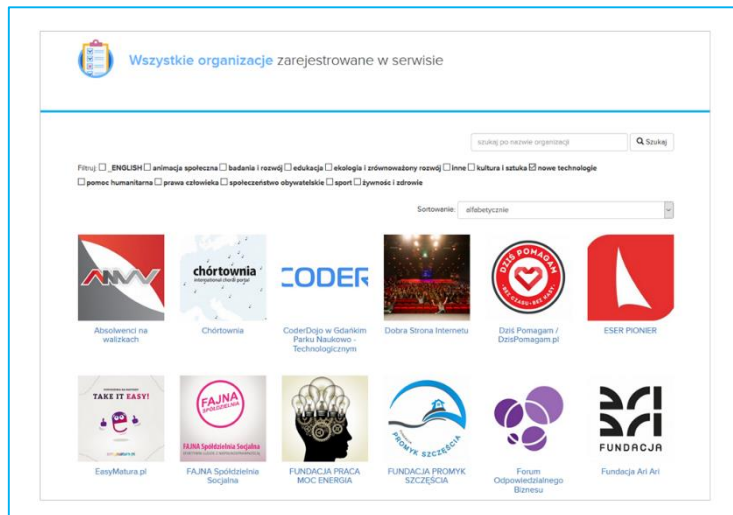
Wszystkie organizacje zarejestrowane w serwisie

szukaj po nazwie organizacji

Szukaj

Filtruj: _ENGLISH animacja społeczna badania i rozwój edukacja ekologia i zrównoważony rozwój inne kultura i sztuka nowe technologie pomoc humanitarna prawa człowieka społeczeństwo obywatelskie sport żywność i zdrowie

Sortowanie: alfabetycznie

chórtownia
international choral portal

CODER

DZIŚ POMAGAM
BEZ CZASU · BEZ KASY

Absolwenci na walizkach

Chórtownia

CoderDojo w Gdańskim Parku Naukowo - Technologicznym

Dobra Strona Internetu

Dziś Pomagam / DzisPomagam.pl

ESER PIONIER

TAKE IT EASY!

FAJNA SPÓŁDZIELNIA

FAJNA Spółdzielnia Socjalna

PROMYK SZCZĘŚCIA

FUNDACJA

EasyMatura.pl

FAJNA Spółdzielnia Socjalna

FUNDACJA PRACA MOC ENERGIA

FUNDACJA PROMYK SZCZĘŚCIA

Forum Odpowiedzialnego Biznesu

Fundacja Ari Ari